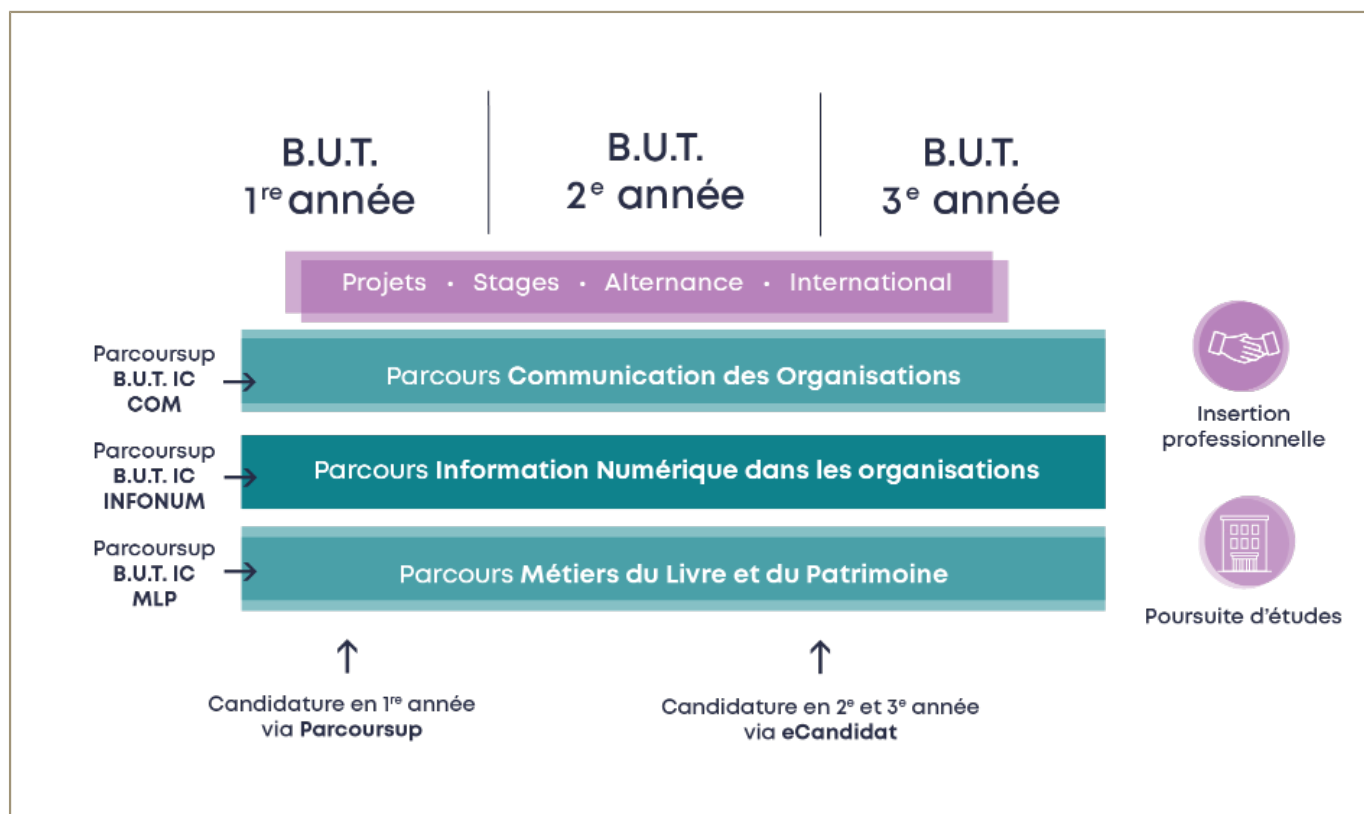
B.U.T.
1$^{re}$ année

B.U.T.
2$^{e}$ année

B.U.T.
3$^{e}$ année

Projets · Stages · Alternance · International

Parcoursup
B.U.T. IC
COM

Parcours Communication des Organisations

Parcoursup
B.U.T. IC
INFONUM

Parcours Information Numérique dans les organisations

Parcoursup
B.U.T. IC
MLP

Parcours Métiers du Livre et du Patrimoine

Insertion professionnelle

Poursuite d'études

Candidature en 1$^{re}$ année via Parcoursup

Candidature en 2$^{e}$ et 3$^{e}$ année via eCandidat